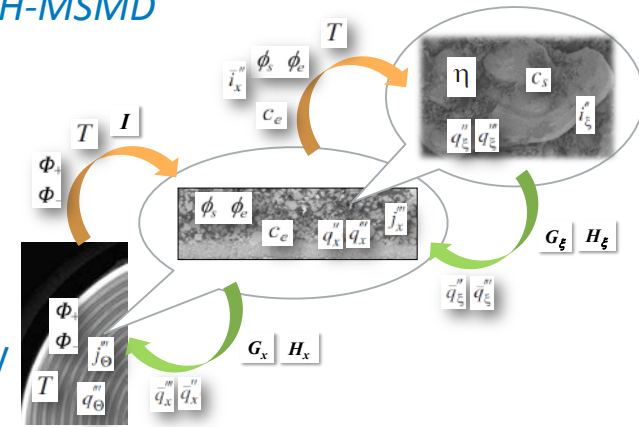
H-MSMD

$T$ $\boldsymbol{I}$

$\Phi_+$ $\Phi_-$

$\bar{i}''_x$ $\phi_s$ $\phi_e$ $T$

$c_e$

$\eta$ $c_s$

$i''_\xi$

$q''_\xi$ $q'''_\xi$

$\phi_s$ $\phi_e$

$c_e$ $q''_x$ $q'''_x$ $j'''_x$

$G_\xi$ $H_\xi$

$\bar{q}''_\xi$ $\bar{q}'''_\xi$

$\Phi_+$ $\Phi_-$ $j'''_\Theta$

$T$ $q'''_\Theta$

$G_x$ $H_x$

$\bar{q}'''_x$ $\bar{q}''_x$